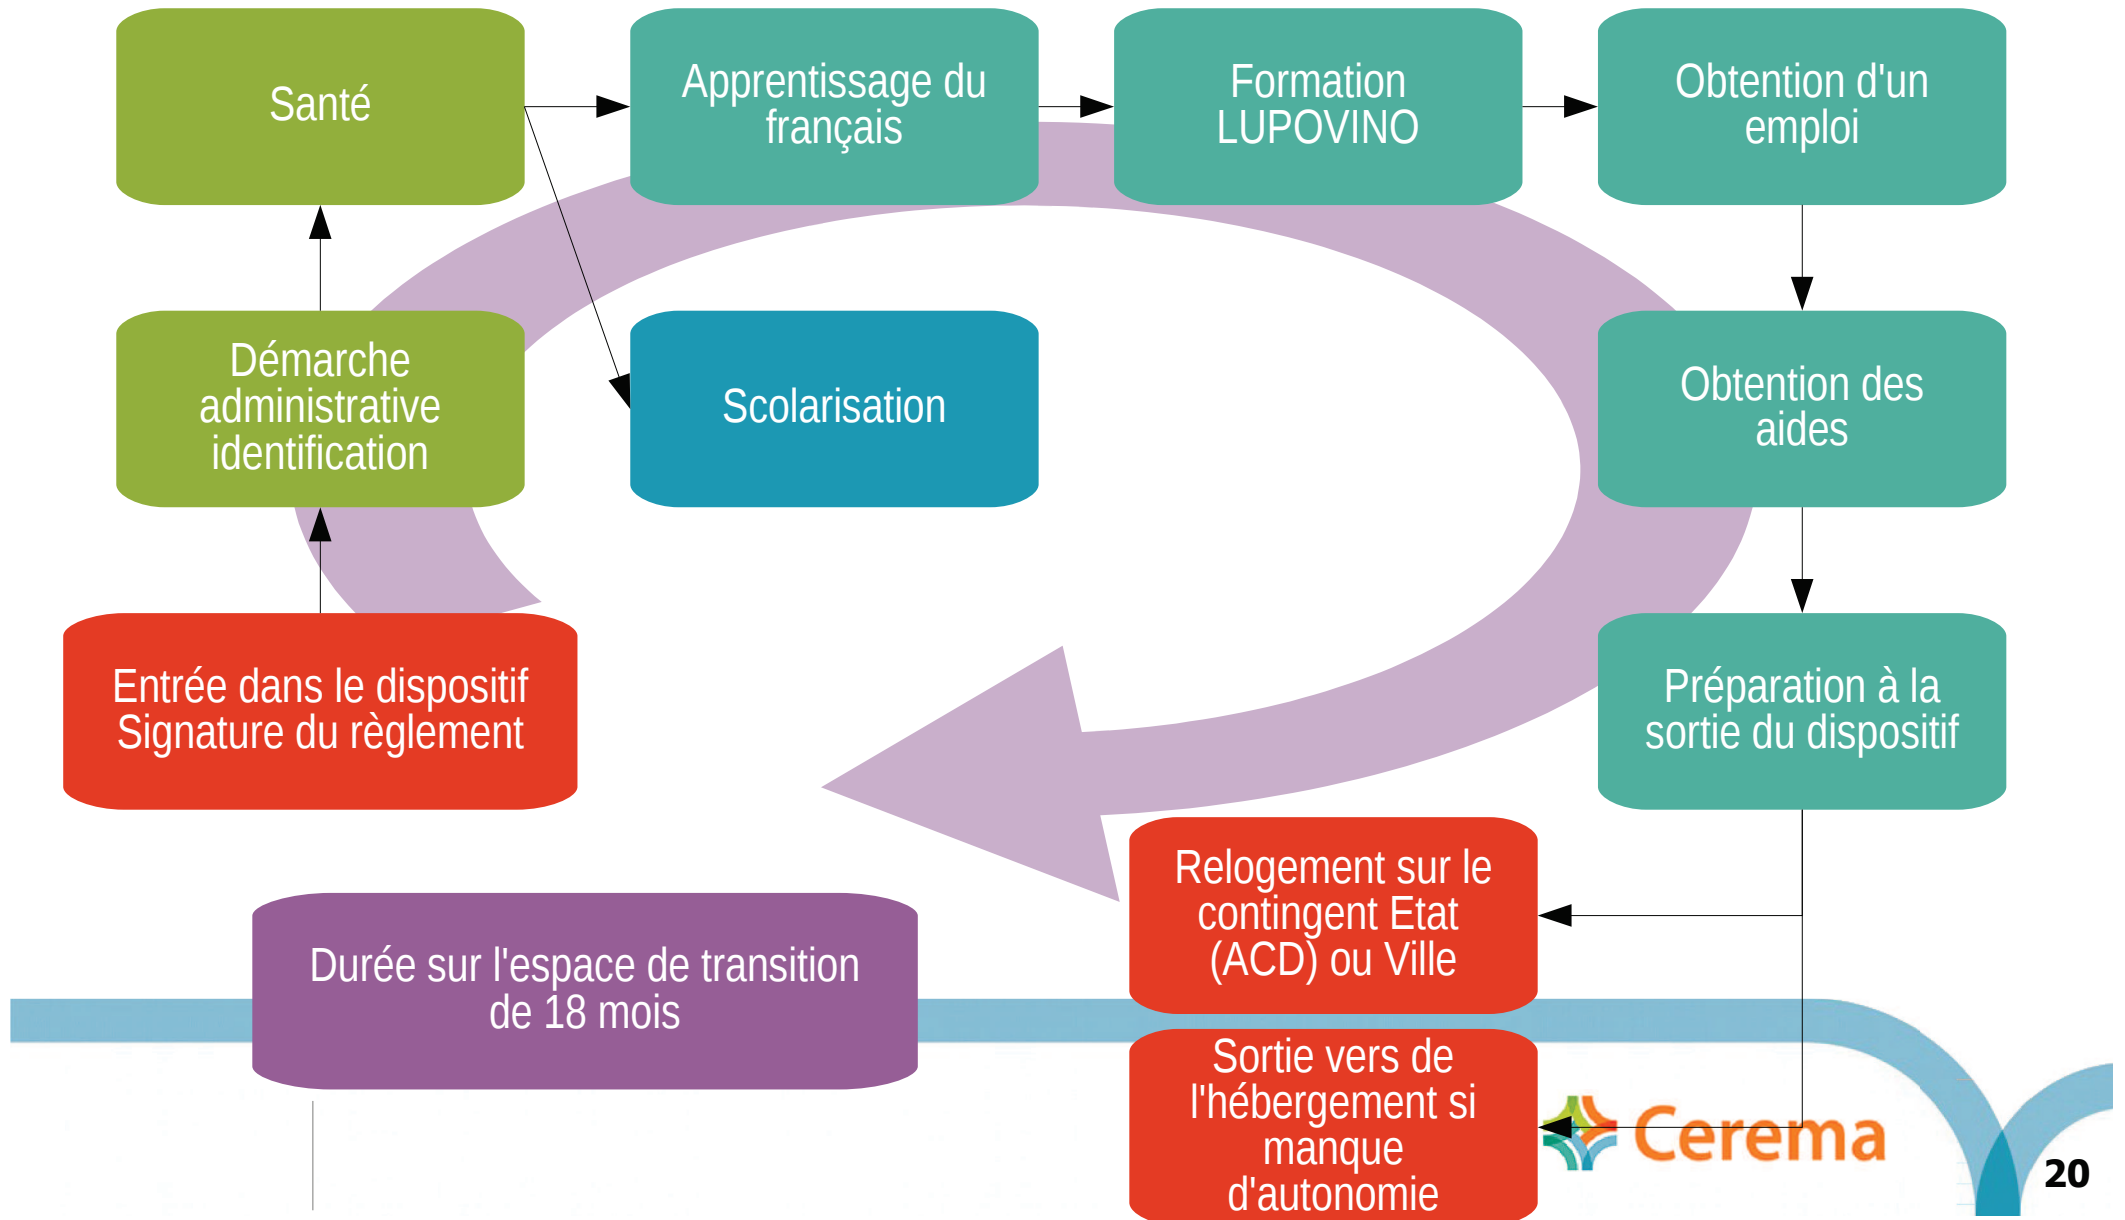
Santé

Apprentissage du français

Formation LUPOVINO

Obtention d'un emploi

Démarche administrative identification

Scolarisation

Obtention des aides

Entrée dans le dispositif Signature du règlement

Préparation à la sortie du dispositif

Relogement sur le contingent Etat (ACD) ou Ville

Durée sur l'espace de transition de 18 mois

Sortie vers de l'hébergement si manque d'autonomie

Cerema

20